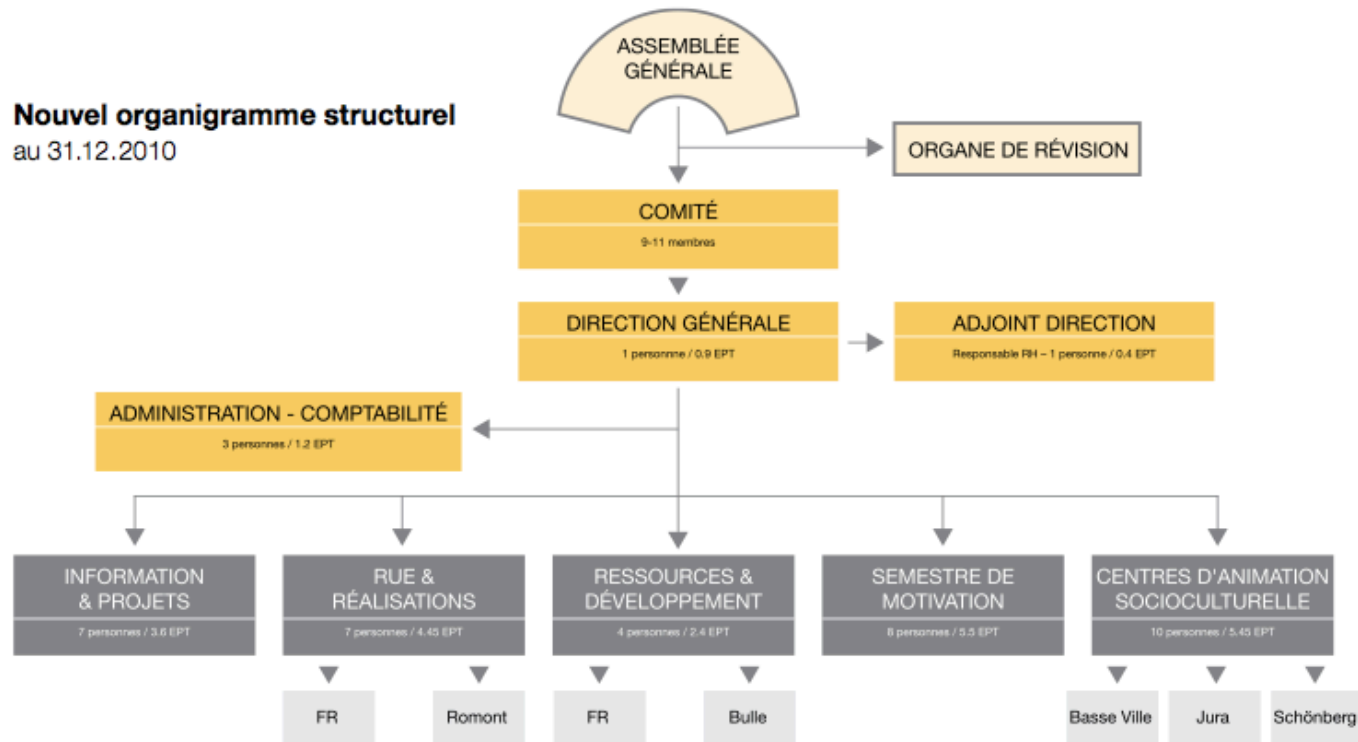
Nouvel organigramme structurel
au 31.12.2010

ASSEMBLÉE GÉNÉRALE

ORGANE DE RÉVISION

COMITÉ
9-11 membres

DIRECTION GÉNÉRALE
1 personne / 0.9 EPT

ADJOINT DIRECTION
Responsable RH – 1 personne / 0.4 EPT

ADMINISTRATION - COMPTABILITÉ
3 personnes / 1.2 EPT

INFORMATION & PROJETS
7 personnes / 3.6 EPT

RUE & RÉALISATIONS
7 personnes / 4.45 EPT

RESSOURCES & DÉVELOPPEMENT
4 personnes / 2.4 EPT

SEMESTRE DE MOTIVATION
8 personnes / 5.5 EPT

CENTRES D'ANIMATION SOCIOCULTURELLE
10 personnes / 5.45 EPT

FR

Romont

FR

Bulle

Basse Ville

Jura

Schönberg